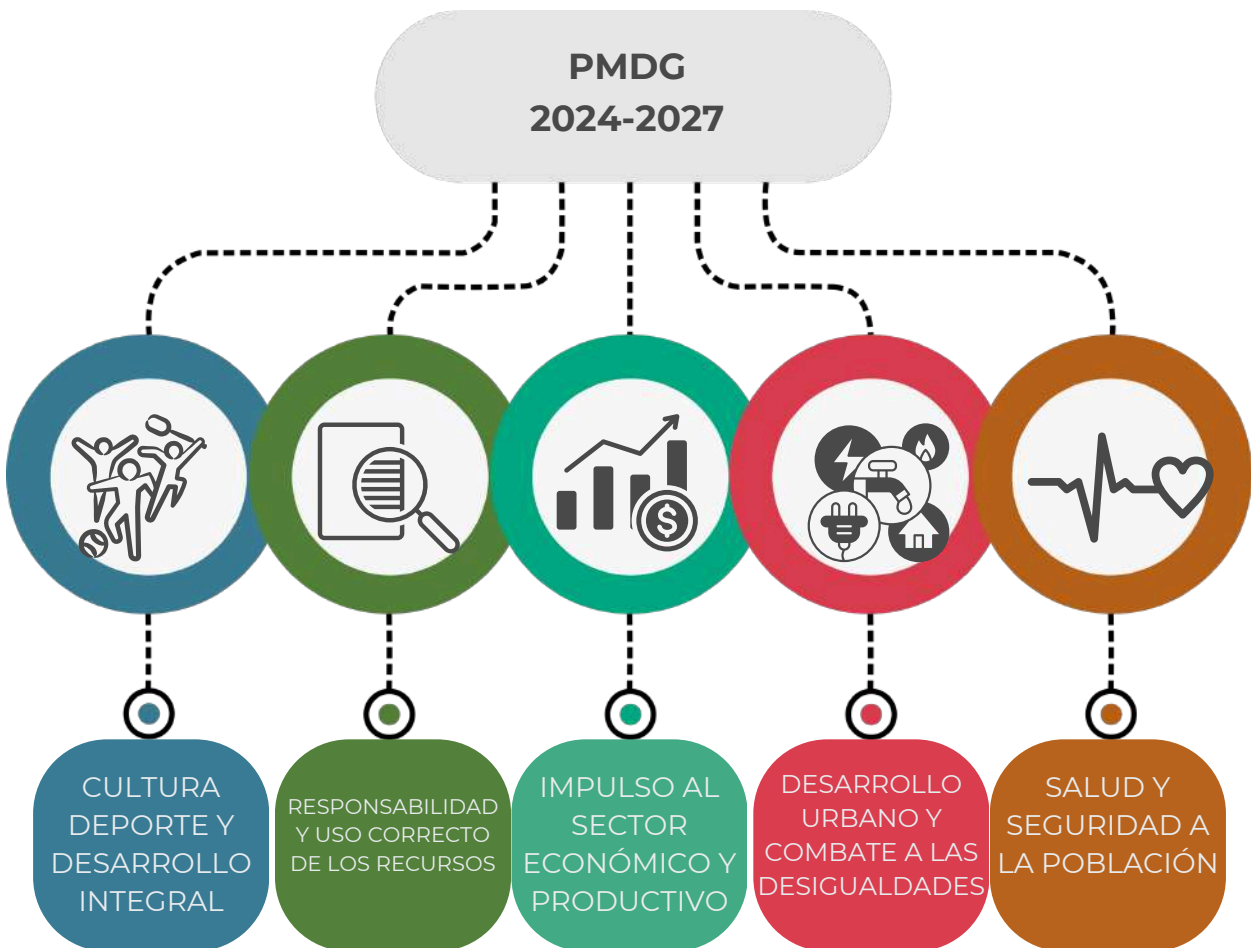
PMDG
2024-2027

CULTURA DEPORTE Y DESARROLLO INTEGRAL

RESPONSABILIDAD Y USO CORRECTO DE LOS RECURSOS

IMPULSO AL SECTOR ECONÓMICO Y PRODUCTIVO

DESARROLLO URBANO Y COMBATE A LAS DESIGUALDADES

SALUD Y SEGURIDAD A LA POBLACIÓN